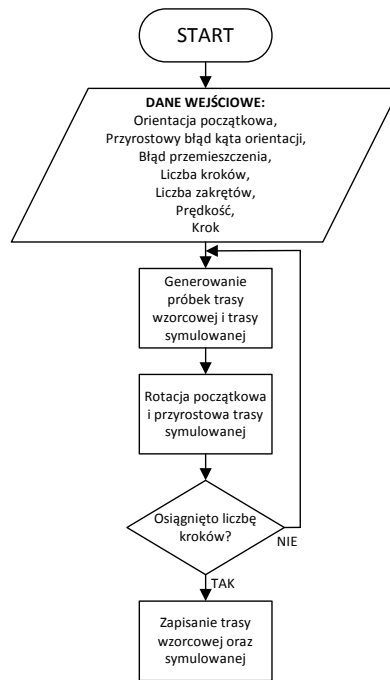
START

DANE WEJŚCIOWE:
Orientacja początkowa,
Przyrostowy błąd kąta orientacji,
Błąd przemieszczenia,
Liczba kroków,
Liczba zakrętów,
Prędkość,
Krok

Generowanie próbek trasy wzorcowej i trasy symulowanej

Rotacja początkowa i przyrostowa trasy symulowanej

Osiągnięto liczbę kroków?

NIE

TAK

Zapisanie trasy wzorcowej oraz symulowanej